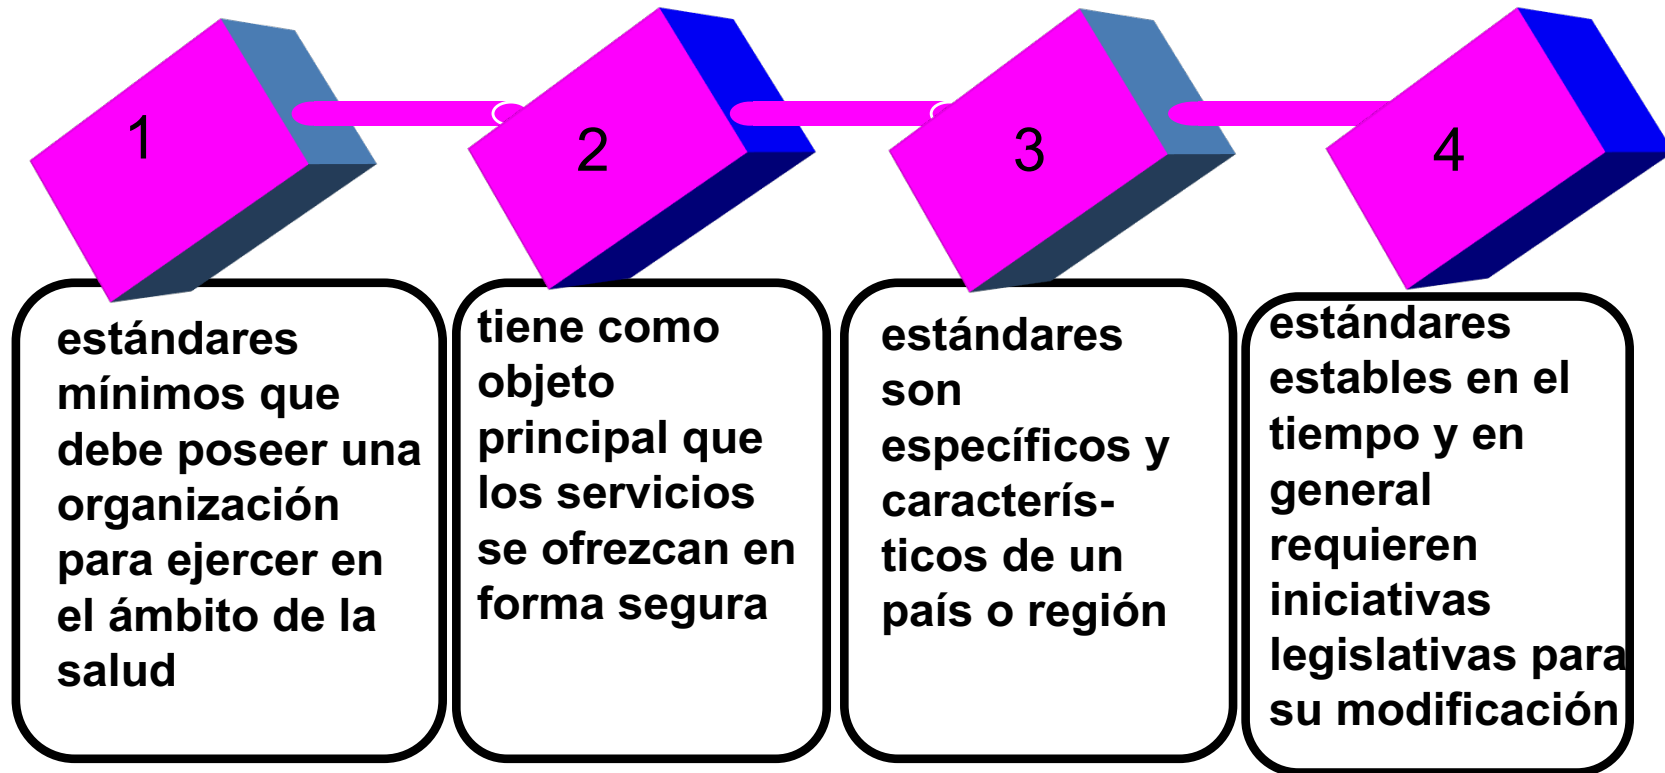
1

estándares mínimos que debe poseer una organización para ejercer en el ámbito de la salud

2

tiene como objeto principal que los servicios se ofrezcan en forma segura

3

estándares son específicos y característicos de un país o región

4

estándares estables en el tiempo y en general requieren iniciativas legislativas para su modificación